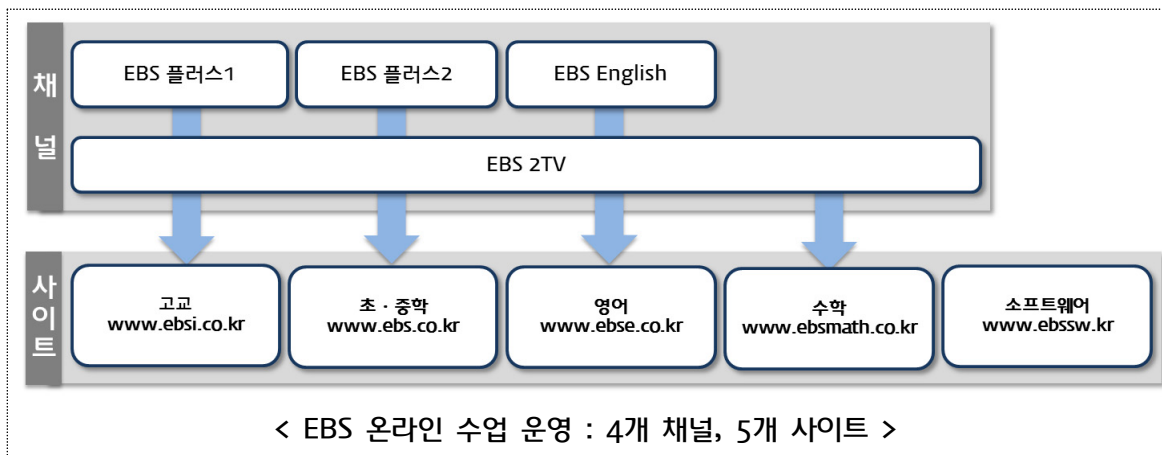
채널

EBS 플러스1

EBS 플러스2

EBS English

EBS 2TV

사이트

고교
www.ebsi.co.kr

초 · 중학
www.ebs.co.kr

영어
www.ebse.co.kr

수학
www.ebsmath.co.kr

소프트웨어
www.ebssw.kr

< EBS 온라인 수업 운영 : 4개 채널, 5개 사이트 >